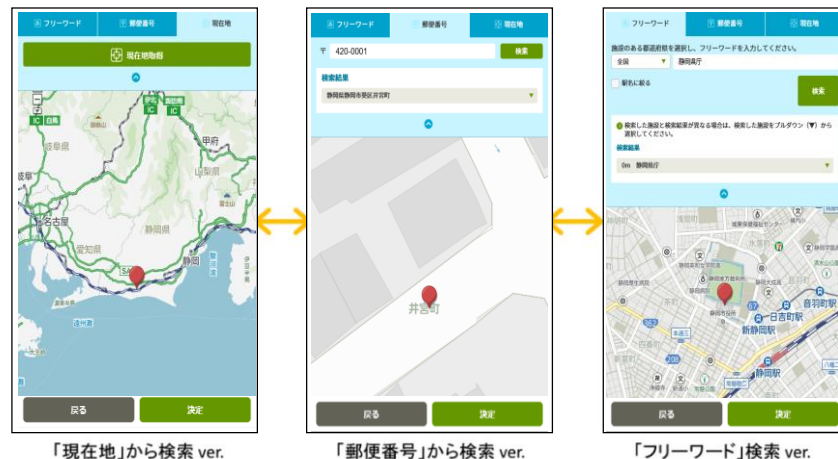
フリーワード
郵便番号
現在地
現在地取得
IC
白馬
IC
甲府
岐阜
名古屋
愛知県
静岡県
静岡
戻る
決定

フリーワード
郵便番号
現在地
〒 420-0001
検索
検索結果
静岡県静岡市葵区井宮町
井宮町
戻る
決定

フリーワード
郵便番号
現在地
施設のある都道府県を選択し、フリーワードを入力してください。
全国
静岡県庁
駅名に絞る
検索
検索した施設と検索結果が異なる場合は、検索した施設をプルダウン（▼）から選択してください。
検索結果
0m 静岡県庁
音羽町駅
日吉町駅
新静岡駅
静岡駅
戻る
決定

「現在地」から検索 ver.
「郵便番号」から検索 ver.
「フリーワード」検索 ver.